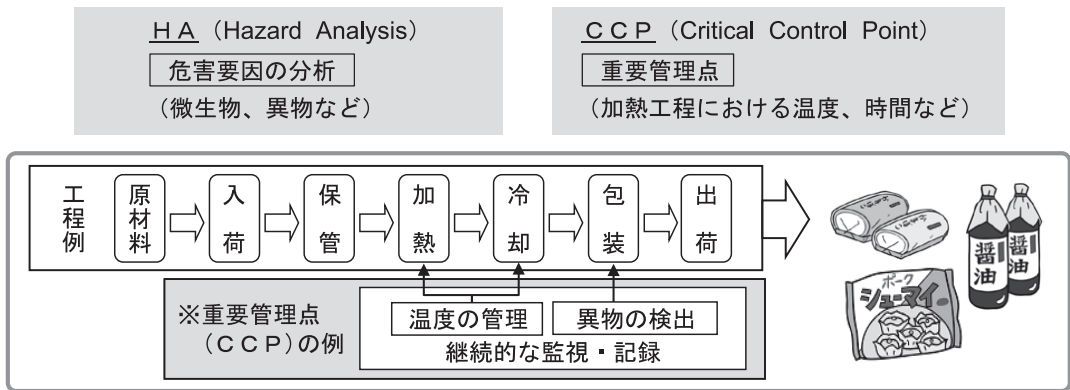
ＨＡ（Hazard Analysis）
危害要因の分析
（微生物、異物など）

ＣＣＰ（Critical Control Point）
重要管理点
（加熱工程における温度、時間など）

工程例

原材料
入荷
保管
加熱
冷却
包装
出荷

※重要管理点（ＣＣＰ）の例
温度の管理
異物の検出
継続的な監視・記録

醤油
醤油
ポーク
シューマイ